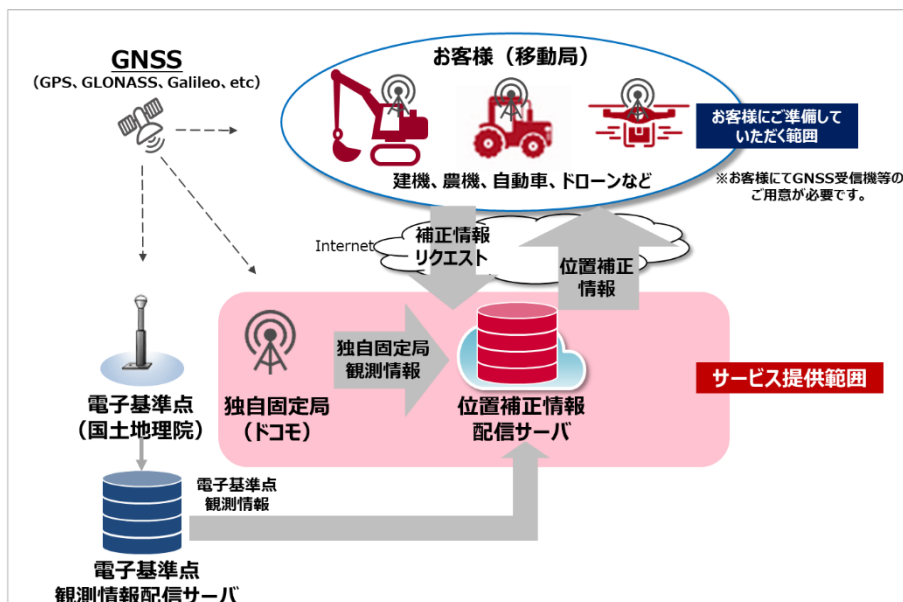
GNSS
(GPS、GLONASS、Galileo、etc)

お客様（移動局）

建機、農機、自動車、ドローンなど

お客様にご準備していただく範囲

※お客様にてGNSS受信機等のご用意が必要です。

Internet

補正情報リクエスト

位置補正情報

独自固定局観測情報

独自固定局（ドコモ）

位置補正情報配信サーバ

サービス提供範囲

電子基準点（国土地理院）

電子基準点観測情報

電子基準点観測情報配信サーバ